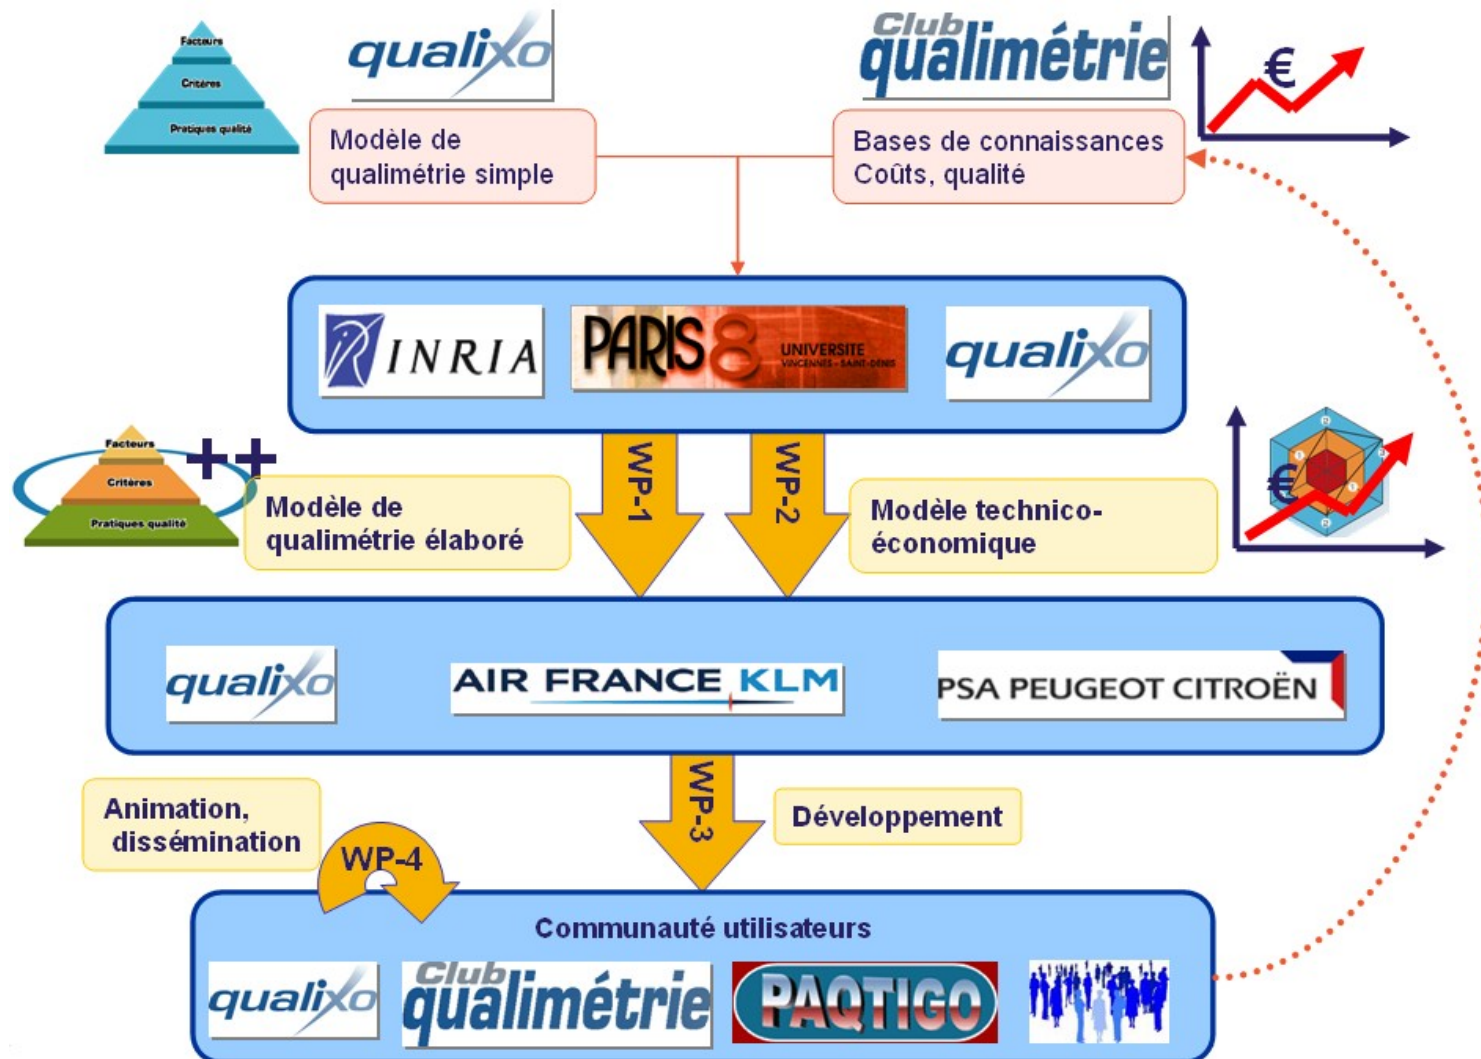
Facteurs
Critères
Pratiques qualité

qualixo

Club qualimétrie

€

Modèle de qualimétrie simple

Bases de connaissances Coûts, qualité

INRIA

PARIS 8 UNIVERSITE VINCENNES - SAINT-DENIS

qualixo

Facteurs
Critères
Pratiques qualité
++

WP-1

WP-2

€

Modèle de qualimétrie élaboré

Modèle technico-économique

qualixo

AIR FRANCE KLM

PSA PEUGEOT CITROËN

WP-3

Animation, dissémination

Développement

WP-4

Communauté utilisateurs

qualixo

Club qualimétrie

PAQTIGO